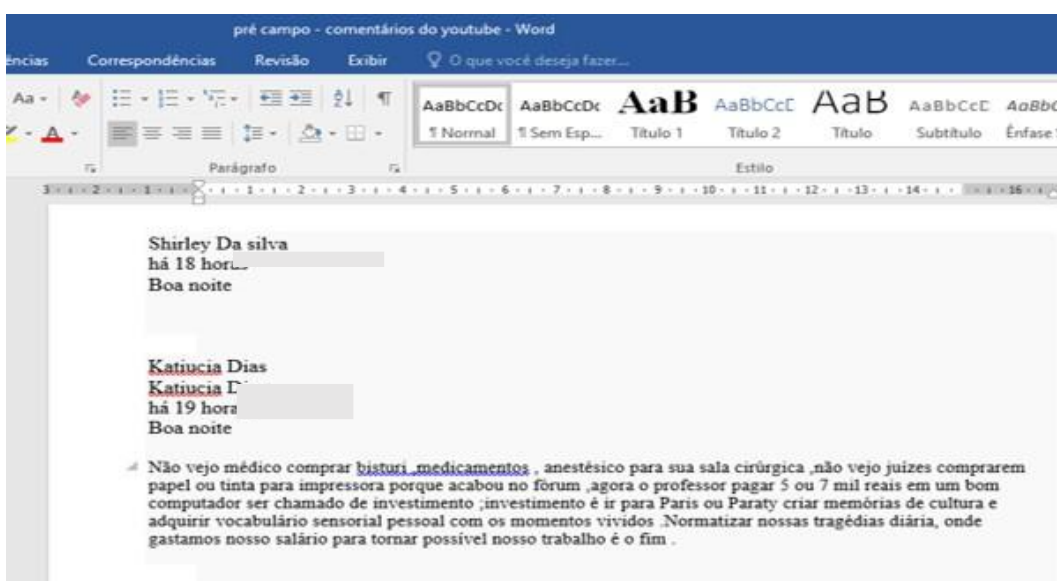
pré campo - comentários do youtube - Word

ências Correspondências Revisão Exibir O que você deseja fazer...

AaBbCcDc ¶ Normal
AaBbCcDc ¶ Sem Esp...
AaB Título 1
AaBbCcE Título 2
AaB Título
AaBbCcE Subtítulo
AaBbC Ênfase

Parágrafo
Estilo

Shirley Da silva
há 18 hor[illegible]
Boa noite

Katiucia Dias
Katiucia D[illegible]
há 19 hora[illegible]
Boa noite

Não vejo médico comprar bisturi ,medicamentos , anestésico para sua sala cirúrgica ,não vejo juizes comprarem papel ou tinta para impressora porque acabou no fórum ,agora o professor pagar 5 ou 7 mil reais em um bom computador ser chamado de investimento ;investimento é ir para Paris ou Paraty criar memórias de cultura e adquirir vocabulário sensorial pessoal com os momentos vividos .Normatizar nossas tragédias diária, onde gastamos nosso salário para tornar possível nosso trabalho é o fim .